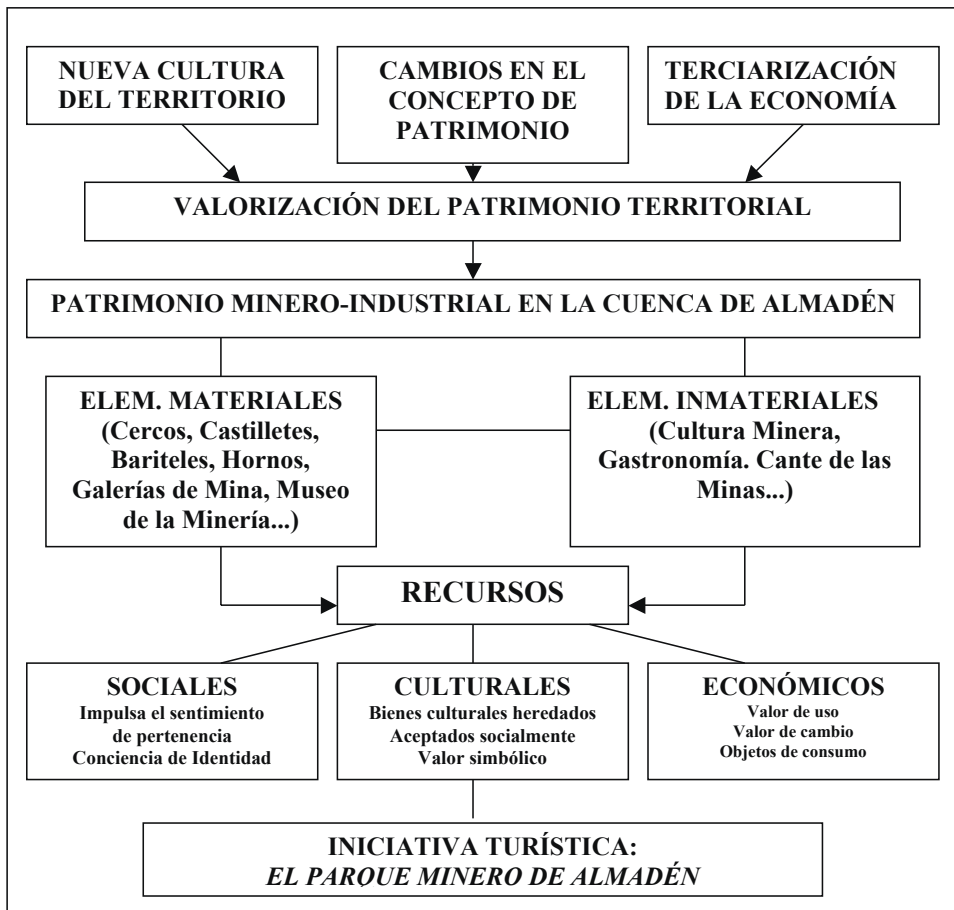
NUEVA CULTURA DEL TERRITORIO

CAMBIOS EN EL CONCEPTO DE PATRIMONIO

TERCIARIZACIÓN DE LA ECONOMÍA

VALORIZACIÓN DEL PATRIMONIO TERRITORIAL

PATRIMONIO MINERO-INDUSTRIAL EN LA CUENCA DE ALMADÉN

ELEM. MATERIALES (Cercos, Castilletes, Bariteles, Hornos, Galerías de Mina, Museo de la Minería...)

ELEM. INMATERIALES (Cultura Minera, Gastronomía. Cante de las Minas...)

RECURSOS

SOCIALES
Impulsa el sentimiento de pertenencia
Conciencia de Identidad

CULTURALES
Bienes culturales heredados
Aceptados socialmente
Valor simbólico

ECONÓMICOS
Valor de uso
Valor de cambio
Objetos de consumo

INICIATIVA TURÍSTICA:
EL PARQUE MINERO DE ALMADÉN